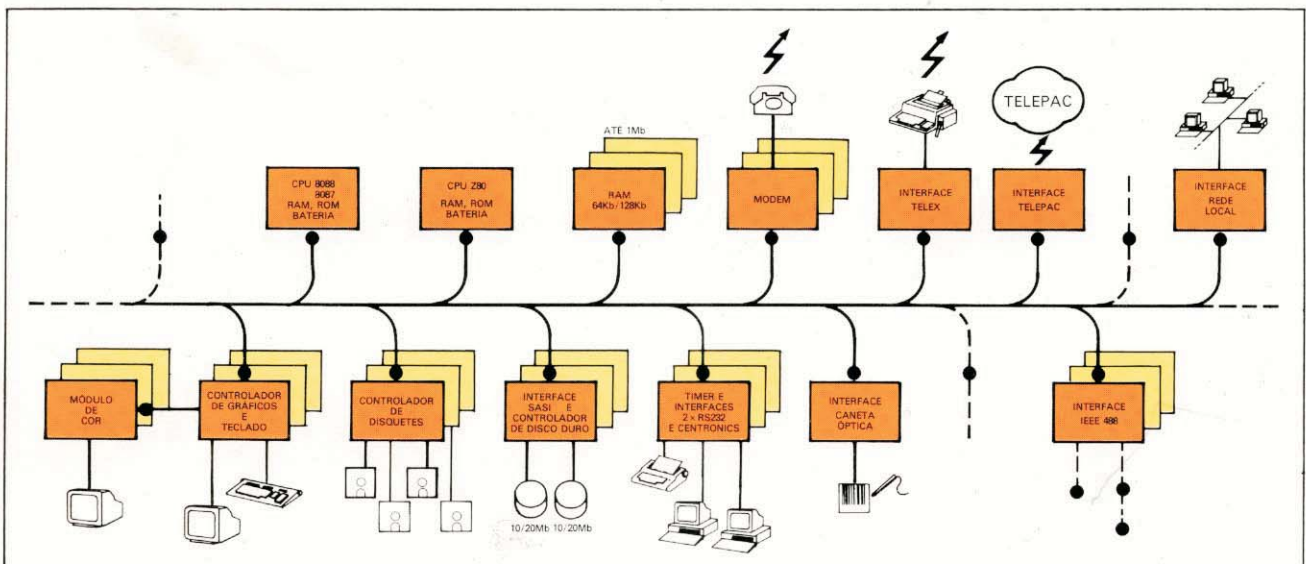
TELEPAC

ATE 1Mb

CPU 8088
8087
RAM, ROM
BATERIA

CPU Z80
RAM, ROM
BATERIA

RAM
64Kb/128Kb

MODEM

INTERFACE
TELEX

INTERFACE
TELEPAC

INTERFACE
REDE
LOCAL

MÓDULO
DE
COR

CONTROLADOR
DE GRÁFICOS
E
TECLADO

CONTROLADOR
DE
DISQUETES

INTERFACE
SASI E
CONTROLADOR
DE DISCO DURO

TIMER E
INTERFACES
2 x RS232
E CENTRONICS

INTERFACE
CANETA
ÓPTICA

INTERFACE
IEEE 488

10/20Mb 10/20Mb